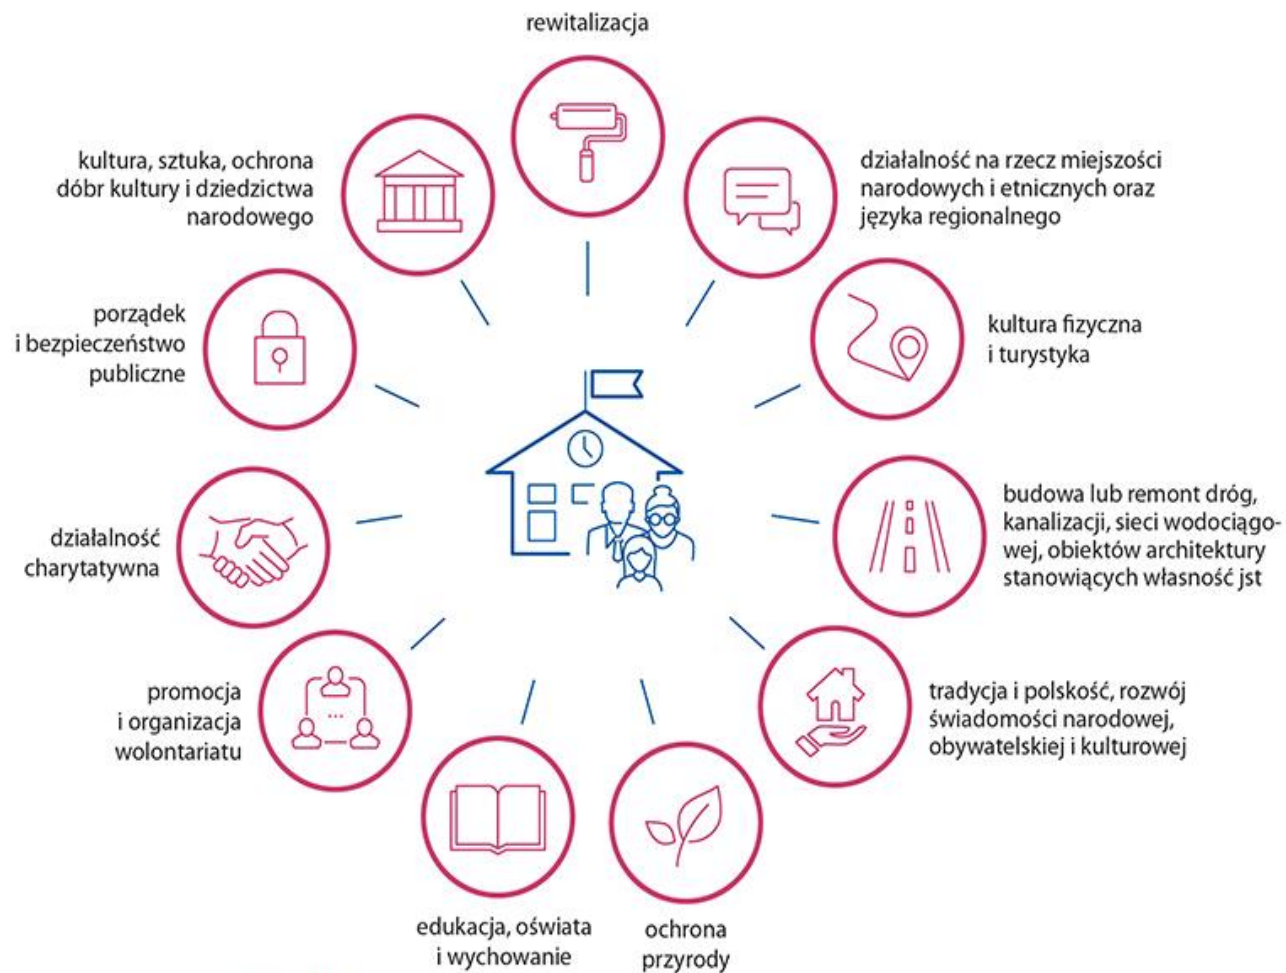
rewitalizacja

kultura, sztuka, ochrona dóbr kultury i dziedzictwa narodowego

działalność na rzecz miejszości narodowych i etnicznych oraz języka regionalnego

porządek i bezpieczeństwo publiczne

kultura fizyczna i turystyka

działalność charytatywna

budowa lub remont dróg, kanalizacji, sieci wodociągowej, obiektów architektury stanowiących własność jst

promocja i organizacja wolontariatu

tradycja i polskość, rozwój świadomości narodowej, obywatelskiej i kulturowej

edukacja, oświata i wychowanie

ochrona przyrody